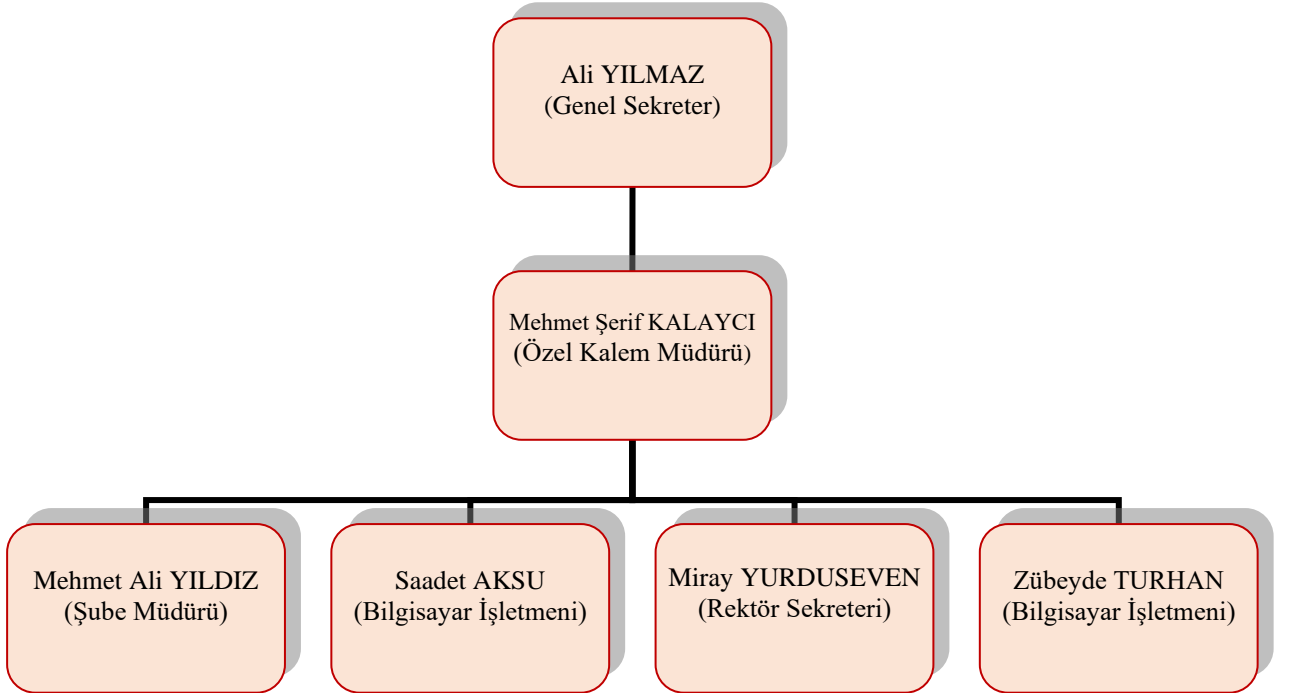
Ali YILMAZ
(Genel Sekreter)

Mehmet Şerif KALAYCI
(Özel Kalem Müdürü)

Mehmet Ali YILDIZ
(Şube Müdürü)

Saadet AKSU
(Bilgisayar İşletmeni)

Miray YURDUSEVEN
(Rektör Sekreteri)

Zübeyde TURHAN
(Bilgisayar İşletmeni)